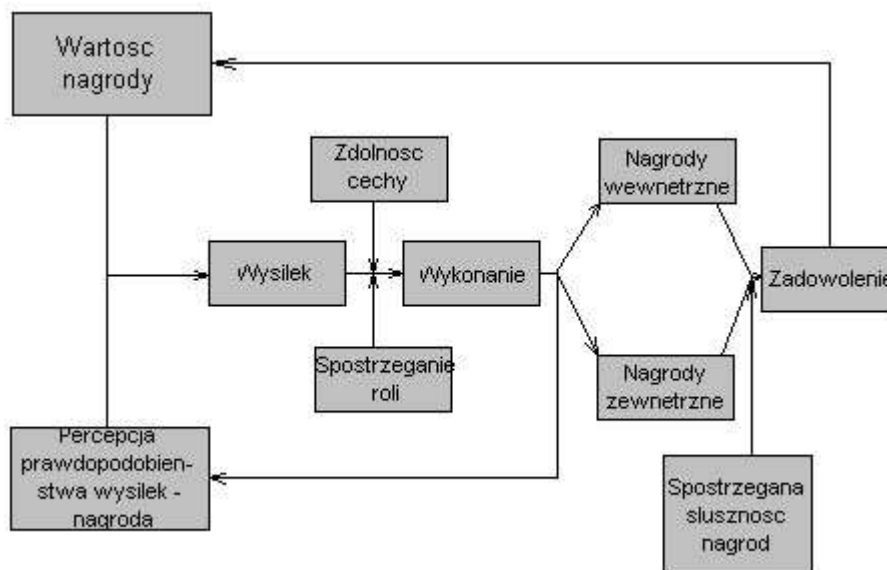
Wartosc nagrody

Zdolnosc cechy

Nagrody wewnetrzne

Wysilek

Wykonanie

Zadowolenie

Spostrzeganie roli

Nagrody zewnetrzne

Percepcja prawdopodobienstwa wysilek - nagroda

Spostrzegana slusznosc nagrod